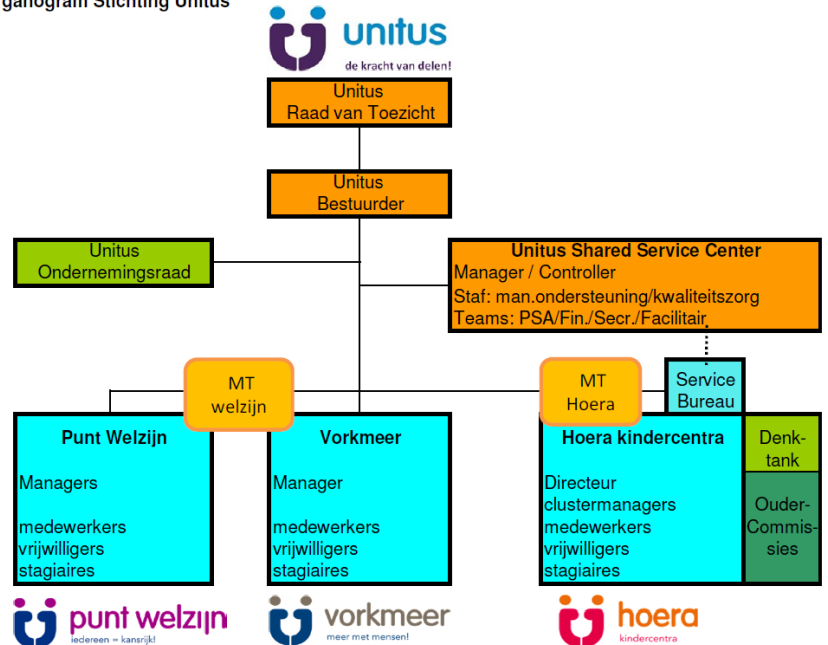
ganogram Stichting Unitus

unitus
de kracht van delen!

Unitus
Raad van Toezicht

Unitus
Bestuurder

Unitus
Ondernemingsraad

Unitus Shared Service Center
Manager / Controller
Staf: man.ondersteuning/kwaliteitszorg
Teams: PSA/Fin./Secr./Facilitair

MT
welzijn

MT
Hoera

Service
Bureau

Punt Welzijn

Managers

medewerkers
vrijwilligers
stagiaires

Vorkmeer

Manager

medewerkers
vrijwilligers
stagiaires

Hoera kindercentra

Directeur
clustermanagers
medewerkers
vrijwilligers
stagiaires

Denktank

Ouder-Commissies

punt welzijn
iedereen = kansrijk!

vorkmeer
meer met mensen!

hoera
kindercentra